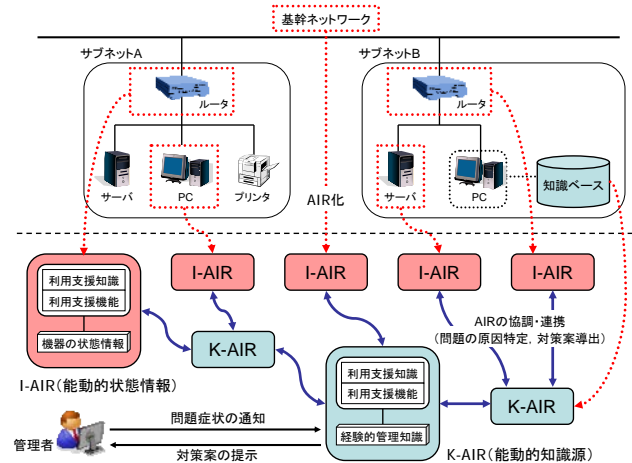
基幹ネットワーク

サブネットA

ルータ

サーバ

PC

プリンタ

サブネットB

ルータ

サーバ

PC

知識ベース

AIR化

利用支援知識

利用支援機能

機器の状態情報

I-AIR

I-AIR

I-AIR

I-AIR

K-AIR

AIRの協調・連携
(問題の原因特定、対策案導出)

I-AIR(能動的状態情報)

利用支援知識

利用支援機能

経験的管理知識

K-AIR

問題症状の通知

管理者

対策案の提示

K-AIR(能動的知識源)